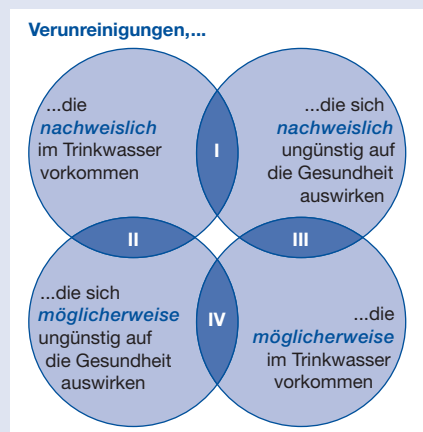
Verunreinigungen,...

...die nachweislich im Trinkwasser vorkommen

I

...die sich nachweislich ungünstig auf die Gesundheit auswirken

II

III

...die sich möglicherweise ungünstig auf die Gesundheit auswirken

IV

...die möglicherweise im Trinkwasser vorkommen